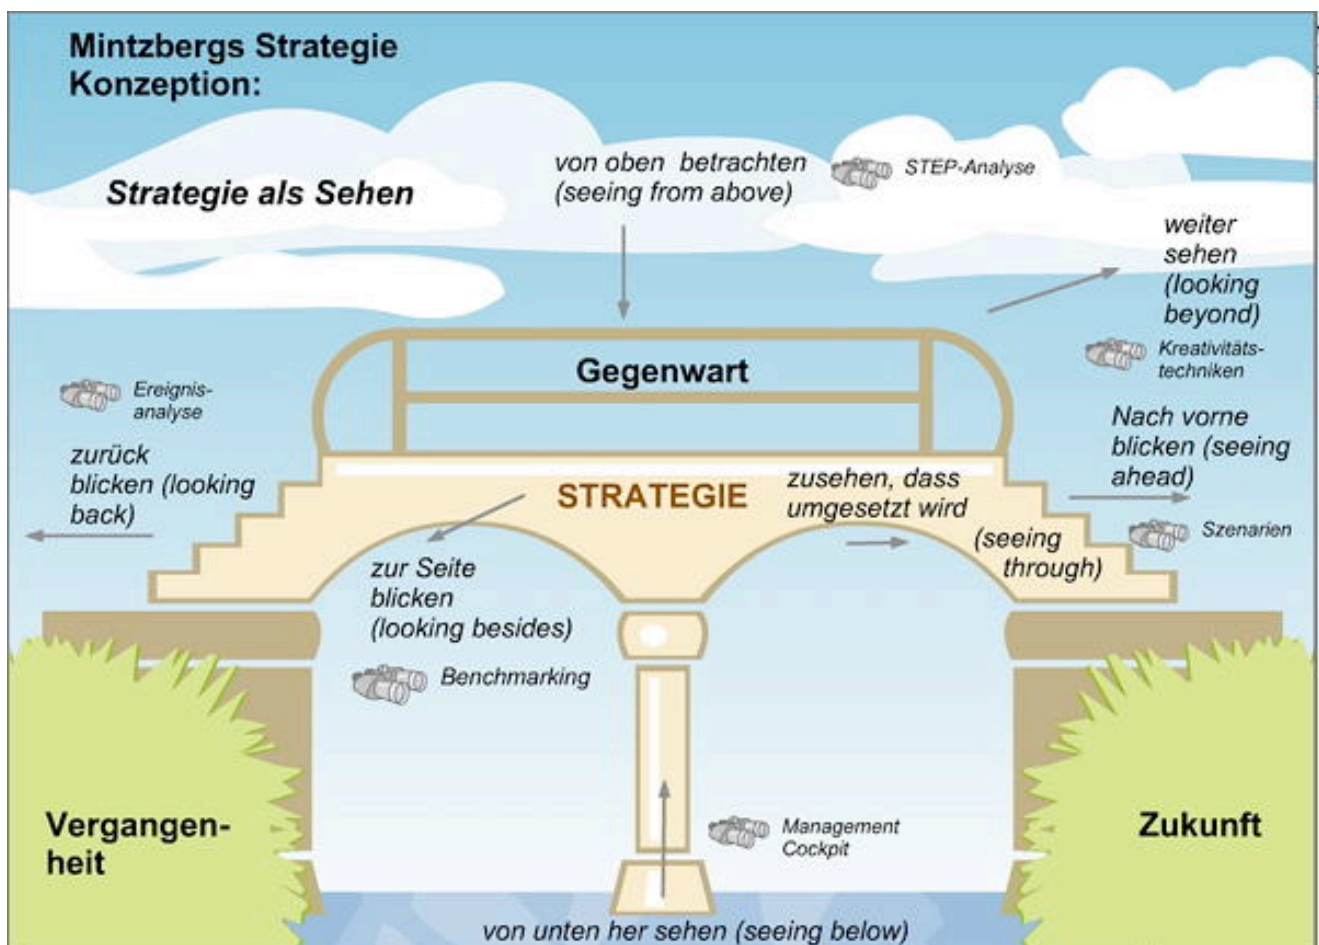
Mintzbergs Strategie Konzeption:

Strategie als Sehen

von oben betrachten (seeing from above)

STEP-Analyse

weiter sehen (looking beyond)

Kreativitätstechniken

Gegenwart

Ereignisanalyse

zurück blicken (looking back)

STRATEGIE

zusehen, dass umgesetzt wird

Nach vorne blicken (seeing ahead)

(seeing through)

Szenarien

zur Seite blicken (looking besides)

Benchmarking

Management Cockpit

Vergangenheit

Zukunft

von unten her sehen (seeing below)